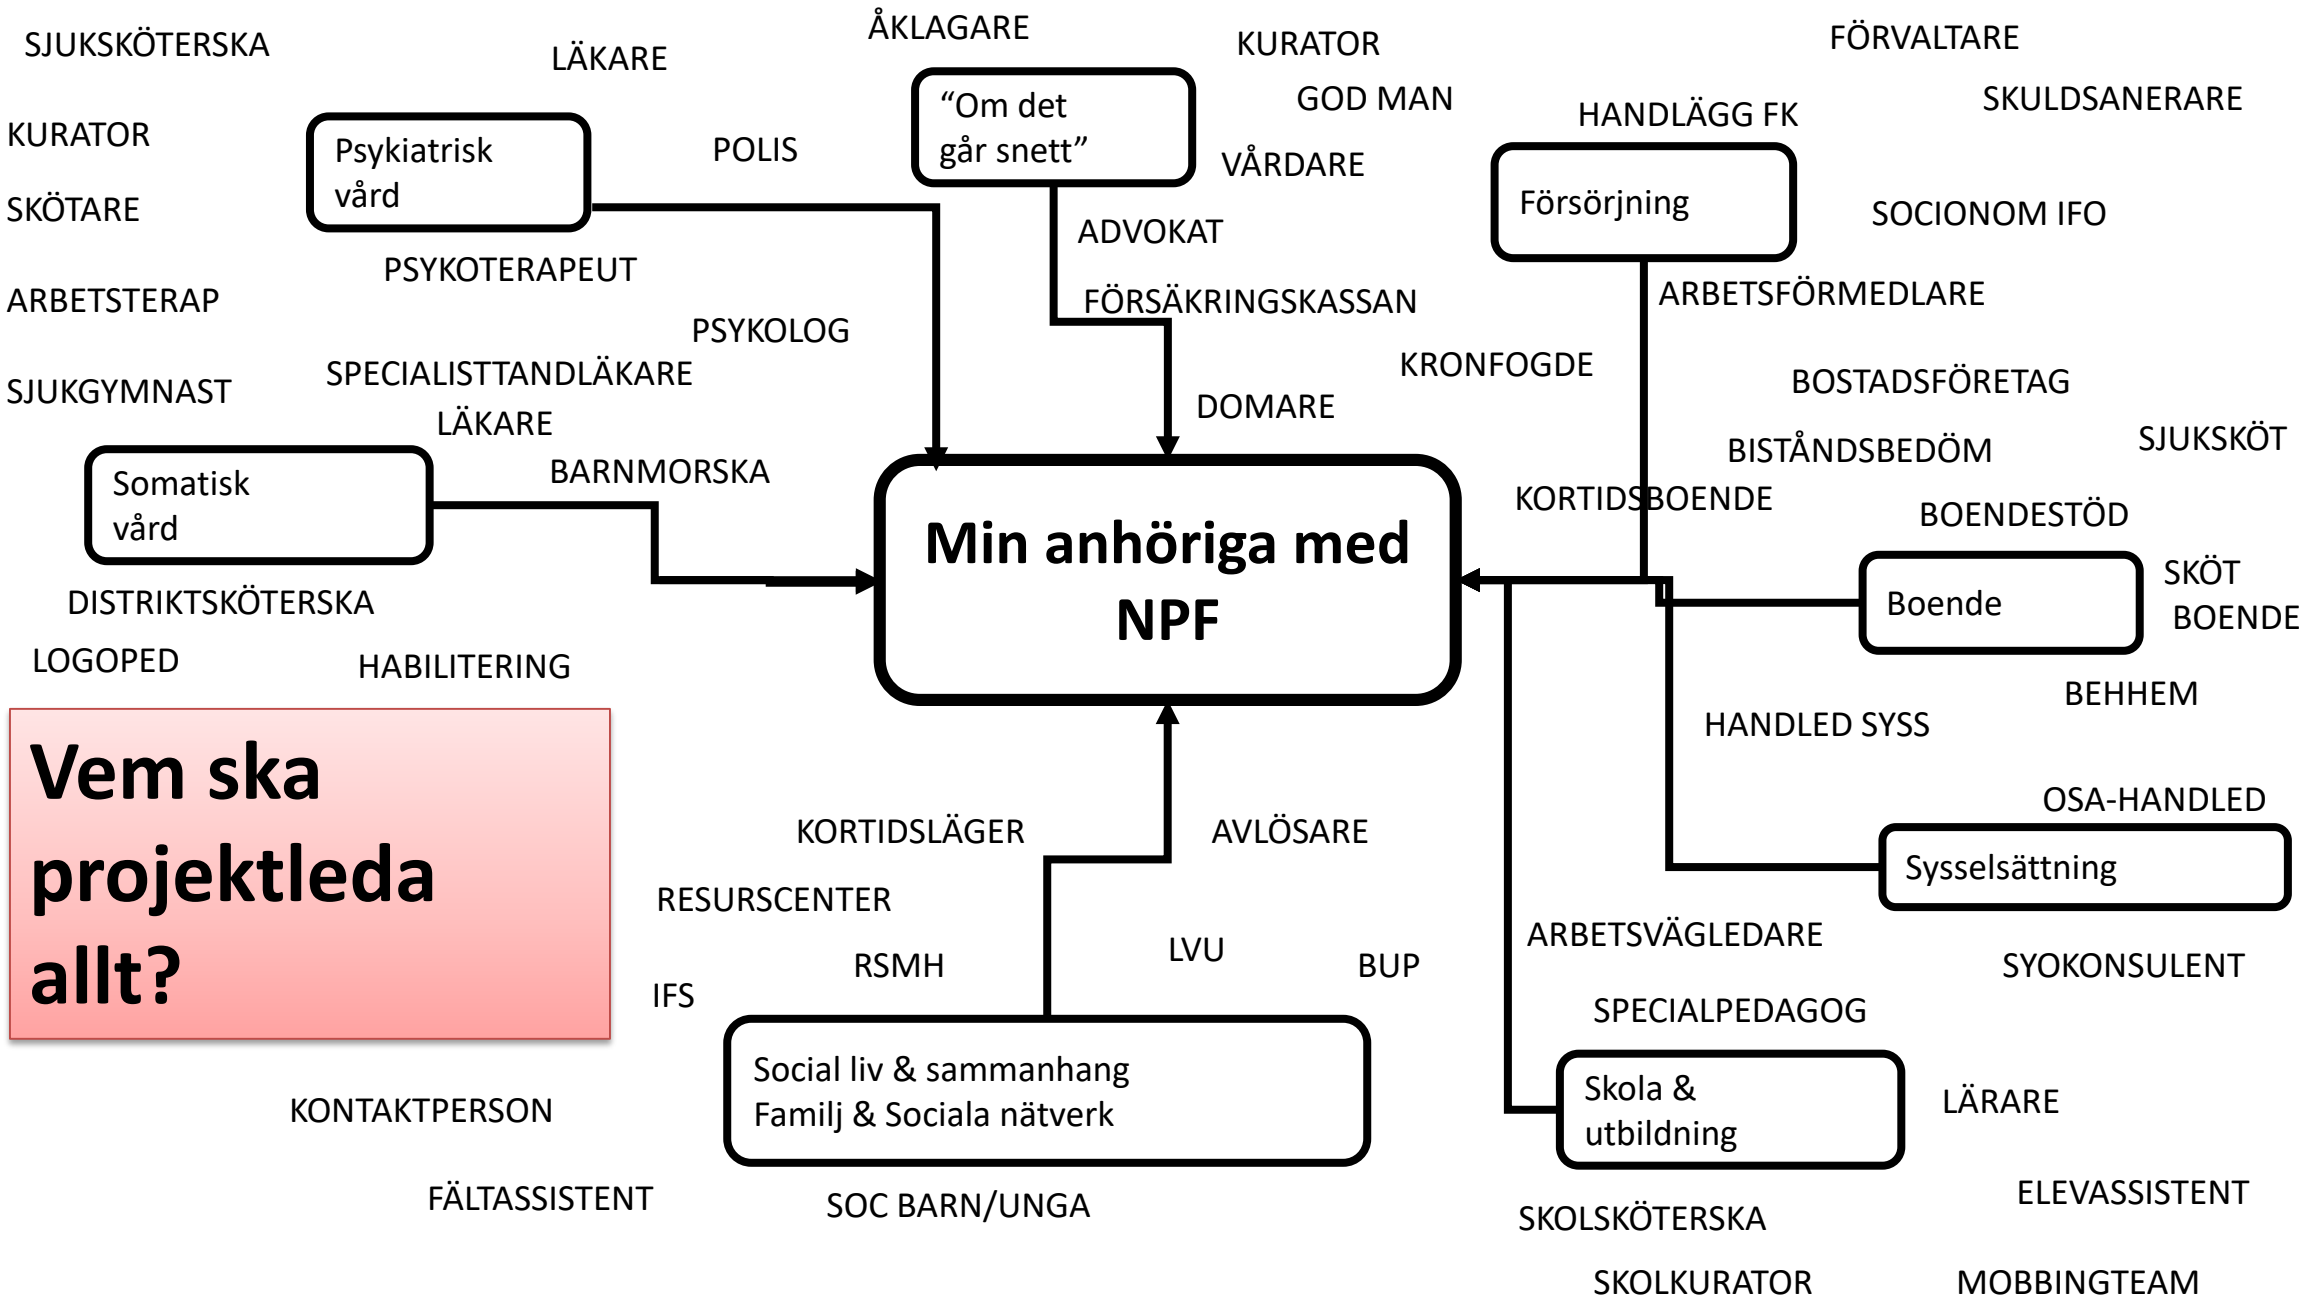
SJUKSKÖTERSKA

LÄKARE

ÅKLAGARE

KURATOR

FÖRVALTARE

GOD MAN

SKULDSANERARE

HANDLÄGG FK

KURATOR

Psykiatrisk vård

POLIS

"Om det går snett"

VÅRDARE

Försörjning

SKÖTARE

SOCIONOM IFO

ADVOKAT

PSYKOTERAPEUT

ARBETSTERAP

FÖRSÄKRINGSKASSAN

ARBETSFÖRMEDLARE

PSYKOLOG

SPECIALISTTANDLÄKARE

KRONFOGDE

SJUKGYMNAST

BOSTADSFÖRETAG

DOMARE

LÄKARE

BISTÅNDSBEDÖM

SJUKSKÖT

BARNMORSKA

Somatisk vård

KORTIDSBOENDE

BOENDESTÖD

Min anhöriga med NPF

SKÖT BOENDE

Boende

DISTRIKTSKÖTERSKA

LOGOPED

HABILITERING

BEHHEM

HANDLED SYSS

Vem ska projektleda allt?

OSA-HANDLED

KORTIDSLÄGER

AVLÖSARE

Sysselsättning

RESURSCENTER

ARBETSVÄGLEDARE

LVU

RSMH

BUP

SYOKONSULENT

IFS

SPECIALPEDAGOG

Social liv & sammanhang
Familj & Sociala nätverk

Skola & utbildning

KONTAKTPERSON

LÄRARE

ELEVASSISTENT

FÄLTASSISTENT

SOC BARN/UNGA

SKOLSKÖTERSKA

SKOLKURATOR

MOBBINGTEAM